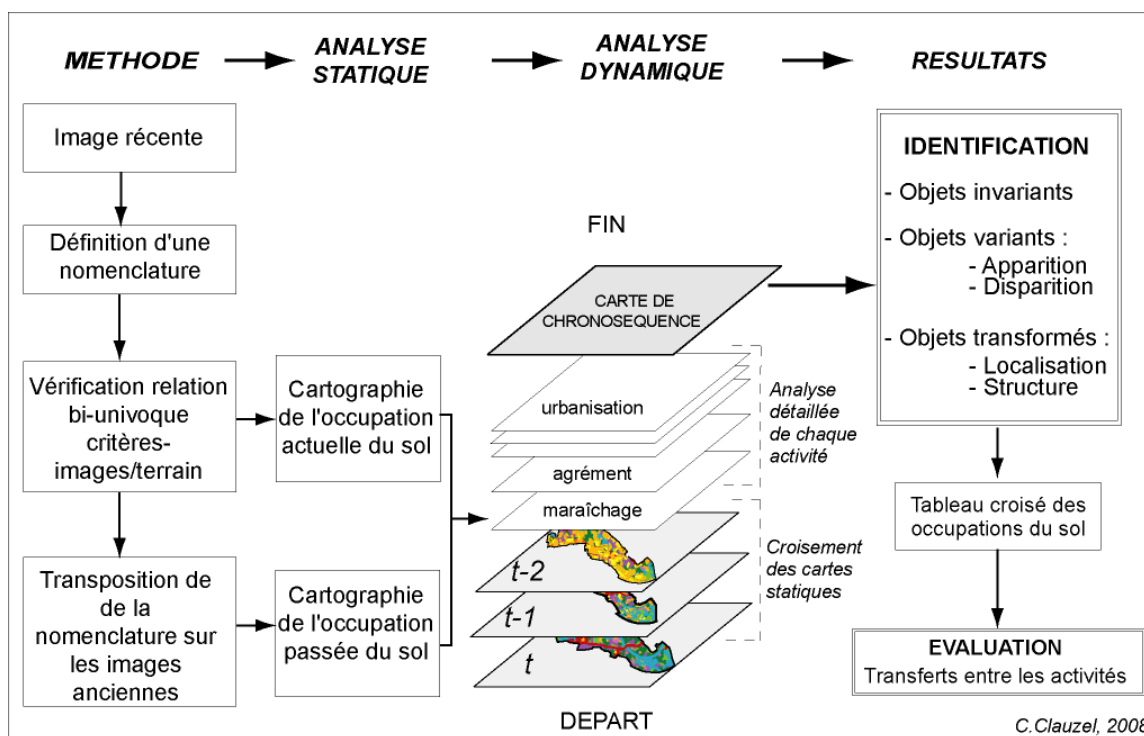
METHODE → ANALYSE STATIQUE → ANALYSE DYNAMIQUE → RESULTATS

Image récente

Définition d'une nomenclature

Vérification relation bi-univoque critères-images/terrain

Transposition de de la nomenclature sur les images anciennes

Cartographie de l'occupation actuelle du sol

Cartographie de l'occupation passée du sol

FIN

CARTE DE CHRONOSEQUENCE

urbanisation

agrément

maraîchage

t-2

t-1

t

DEPART

Analyse détaillée de chaque activité

Croisement des cartes statiques

IDENTIFICATION

- Objets invariants

- Objets variants :
- Apparition
- Disparition

- Objets transformés :
- Localisation
- Structure

Tableau croisé des occupations du sol

EVALUATION
Transferts entre les activités

C.Clauzel, 2008